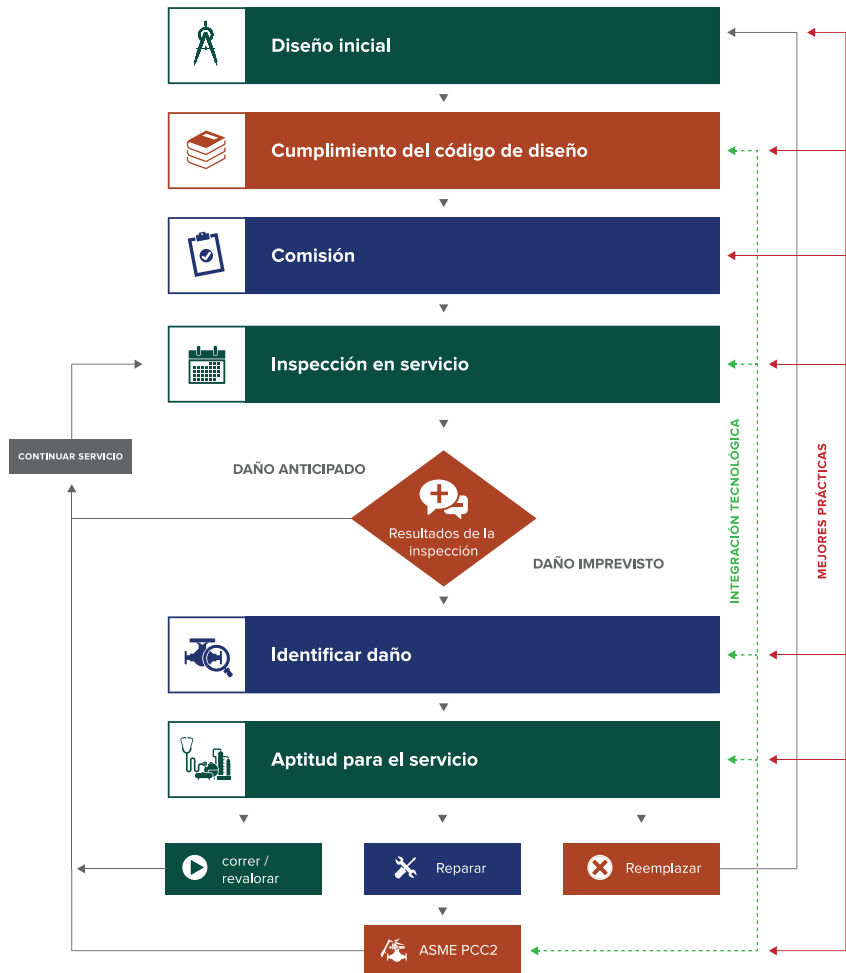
Diseño inicial

Cumplimiento del código de diseño

Comisión

Inspección en servicio

CONTINUAR SERVICIO

DAÑO ANTICIPADO

Resultados de la inspección

DAÑO IMPREVISTO

Identificar daño

Aptitud para el servicio

correr / revalorar

Reparar

Reemplazar

ASME PCC2

INTEGRACIÓN TECNOLÓGICA

MEJORES PRÁCTICAS